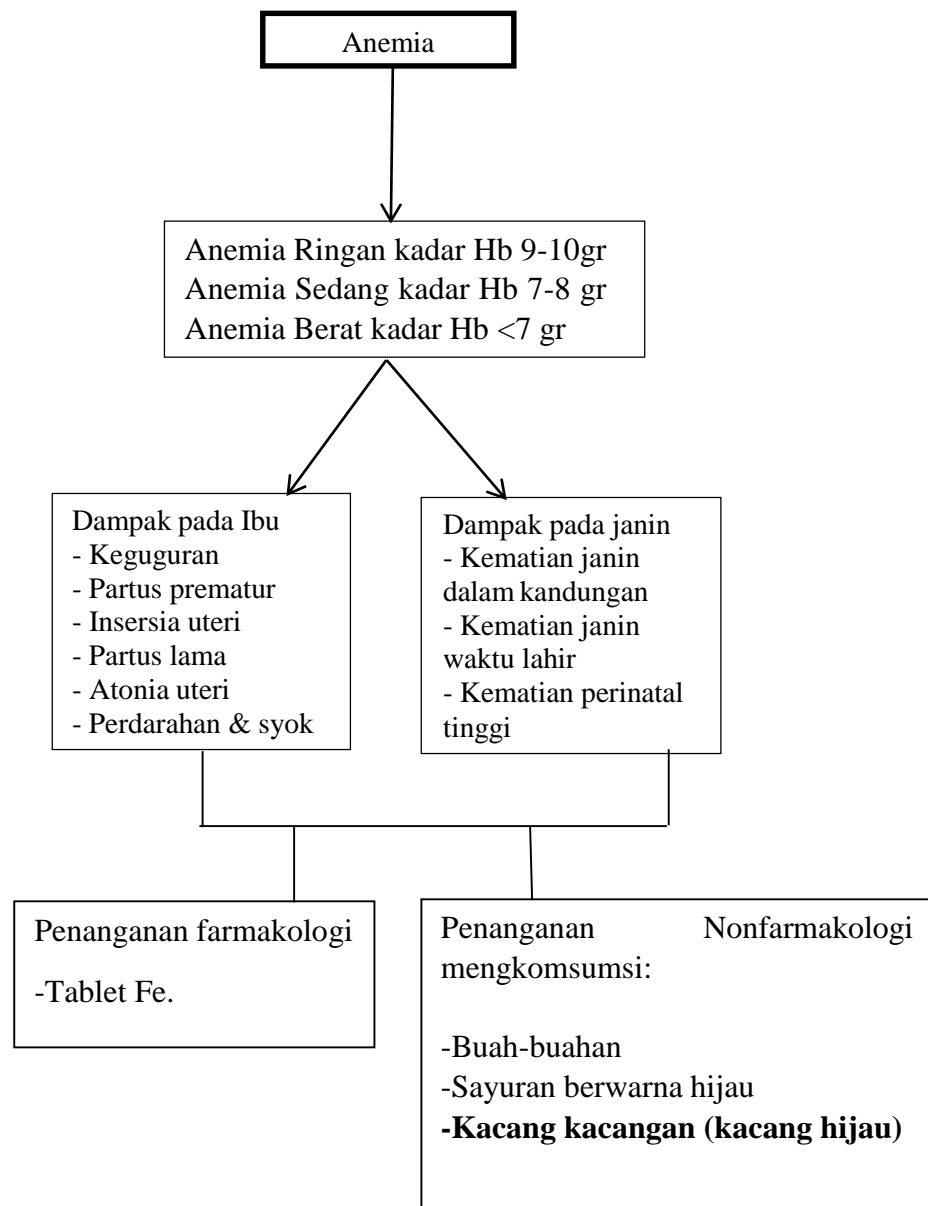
Anemia

Anemia Ringan kadar Hb 9-10gr
Anemia Sedang kadar Hb 7-8 gr
Anemia Berat kadar Hb <7 gr

Dampak pada Ibu
- Keguguran
- Partus prematur
- Insersia uteri
- Partus lama
- Atonia uteri
- Perdarahan & syok

Dampak pada janin
- Kematian janin dalam kandungan
- Kematian janin waktu lahir
- Kematian perinatal tinggi

Penanganan farmakologi
-Tablet Fe.

Penanganan Nonfarmakologi mengkomsumsi:

-Buah-buahan
-Sayuran berwarna hijau
**-Kacang kacangan (kacang hijau)**